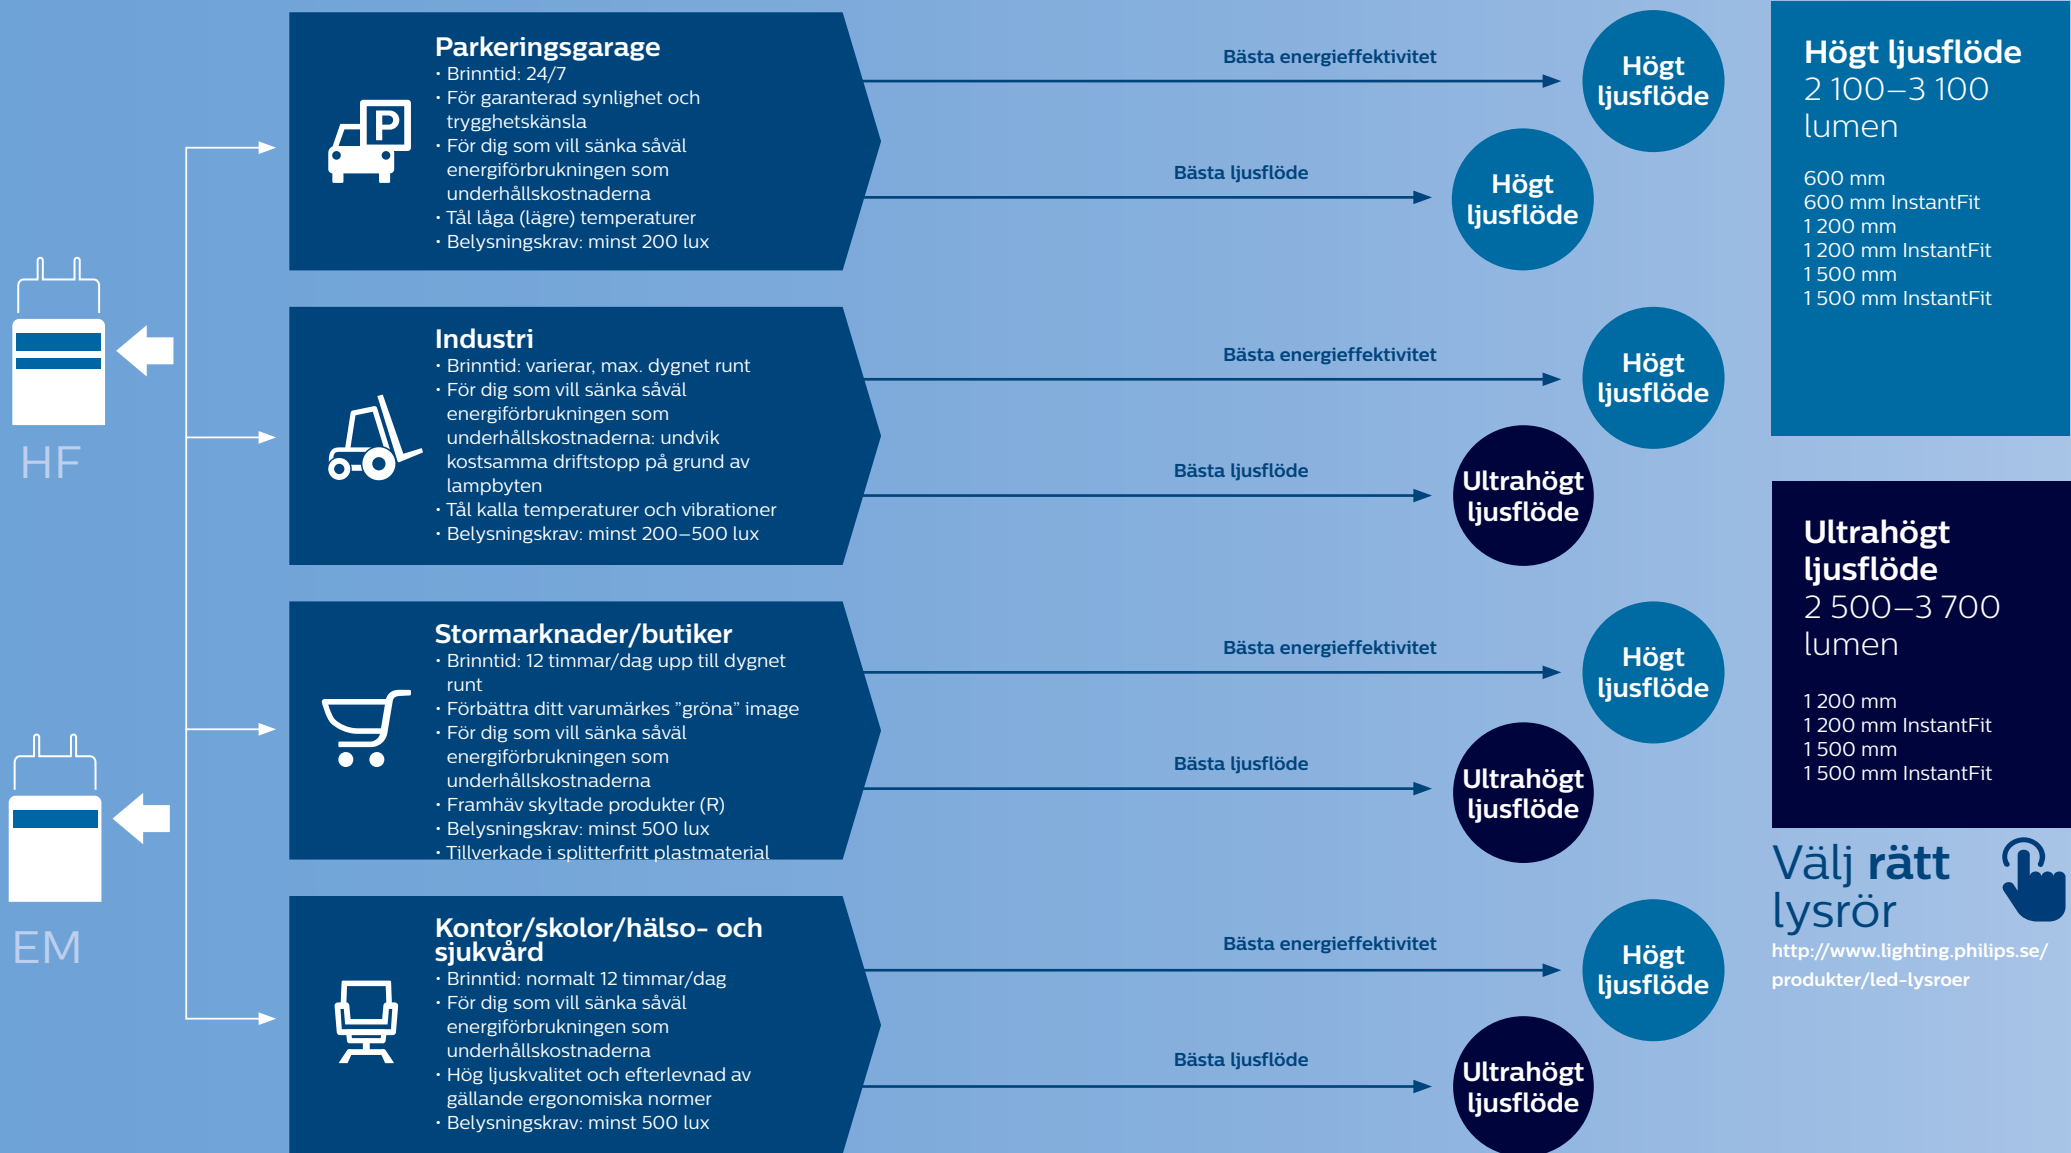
HF

EM

Parkeringsgarage
· Brinntid: 24/7
· För garanterad synlighet och trygghetskänsla
· För dig som vill sänka såväl energiförbrukningen som underhållskostnaderna
· Tål låga (lägre) temperaturer
· Belysningskrav: minst 200 lux

Bästa energieffektivitet
Högt ljusflöde
Bästa ljusflöde
Högt ljusflöde

Industri
· Brinntid: varierar, max. dygnet runt
· För dig som vill sänka såväl energiförbrukningen som underhållskostnaderna: undvik kostsamma driftstopp på grund av lampbyten
· Tål kalla temperaturer och vibrationer
· Belysningskrav: minst 200–500 lux

Bästa energieffektivitet
Högt ljusflöde
Bästa ljusflöde
Ultrahögt ljusflöde

Stormarknader/butiker
· Brinntid: 12 timmar/dag upp till dygnet runt
· Förbättra ditt varumärkes "gröna" image
· För dig som vill sänka såväl energiförbrukningen som underhållskostnaderna
· Framhäv skyltade produkter (R)
· Belysningskrav: minst 500 lux
· Tillverkade i splitterfritt plastmaterial

Bästa energieffektivitet
Högt ljusflöde
Bästa ljusflöde
Ultrahögt ljusflöde

Kontor/skolor/hälso- och sjukvård
· Brinntid: normalt 12 timmar/dag
· För dig som vill sänka såväl energiförbrukningen som underhållskostnaderna
· Hög ljuskvalitet och efterlevnad av gällande ergonomiska normer
· Belysningskrav: minst 500 lux

Bästa energieffektivitet
Högt ljusflöde
Bästa ljusflöde
Ultrahögt ljusflöde

Högt ljusflöde
2 100–3 100 lumen

600 mm
600 mm InstantFit
1 200 mm
1 200 mm InstantFit
1 500 mm
1 500 mm InstantFit

Ultrahögt ljusflöde
2 500–3 700 lumen

1 200 mm
1 200 mm InstantFit
1 500 mm
1 500 mm InstantFit

Välj rätt lysrör
http://www.lighting.philips.se/produkter/led-lysroer